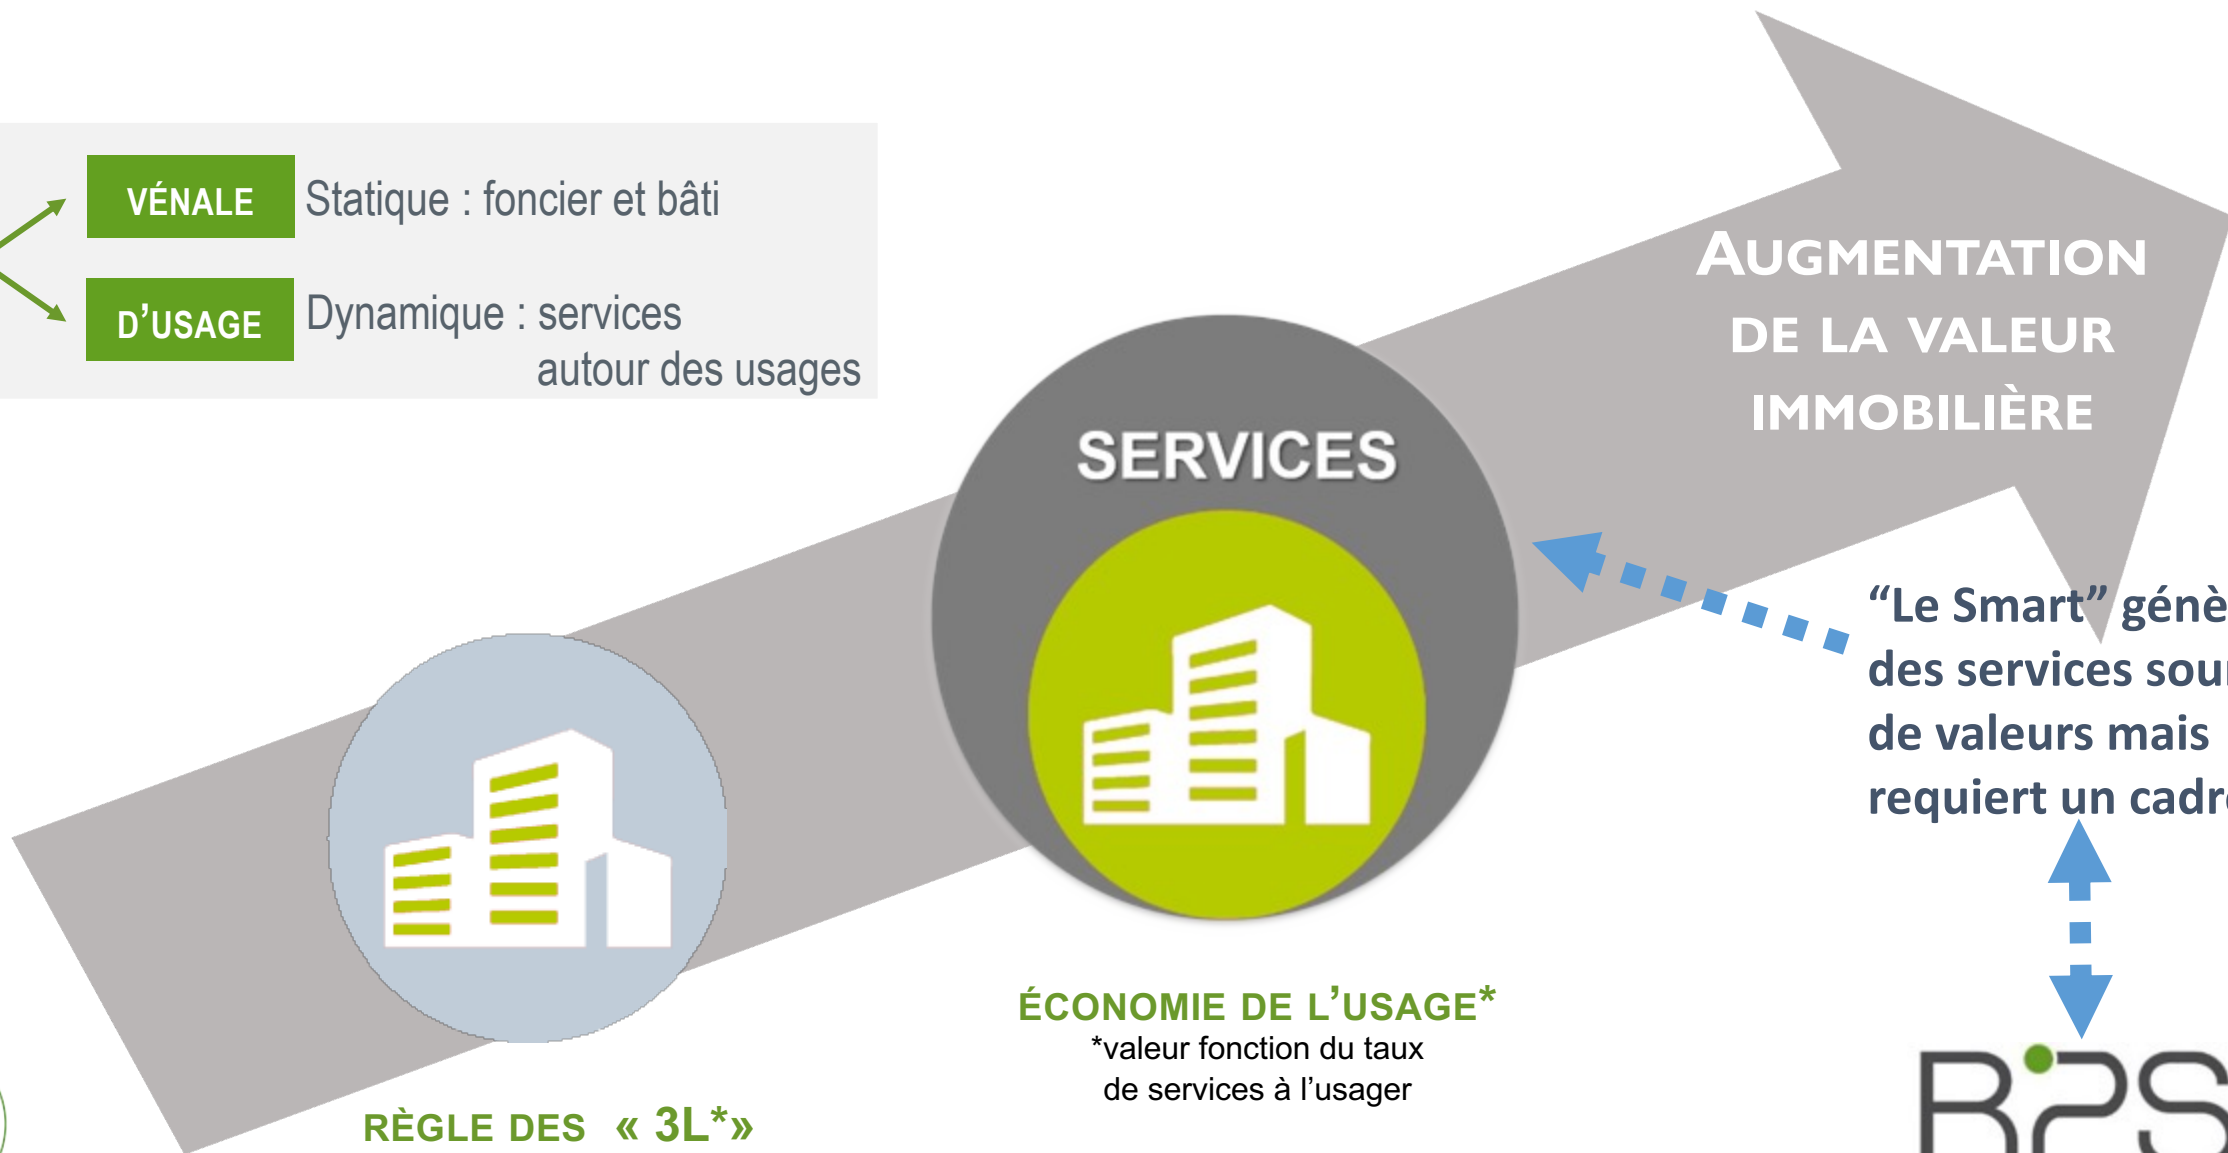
VÉNALE Statique : foncier et bâti

D'USAGE Dynamique : services autour des usages

AUGMENTATION DE LA VALEUR IMMOBILIÈRE

SERVICES

"Le Smart" génè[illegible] des services sou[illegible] de valeurs mais requiert un cadr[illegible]

ÉCONOMIE DE L'USAGE*
*valeur fonction du taux de services à l'usager

RÈGLE DES « 3L*»

R2S